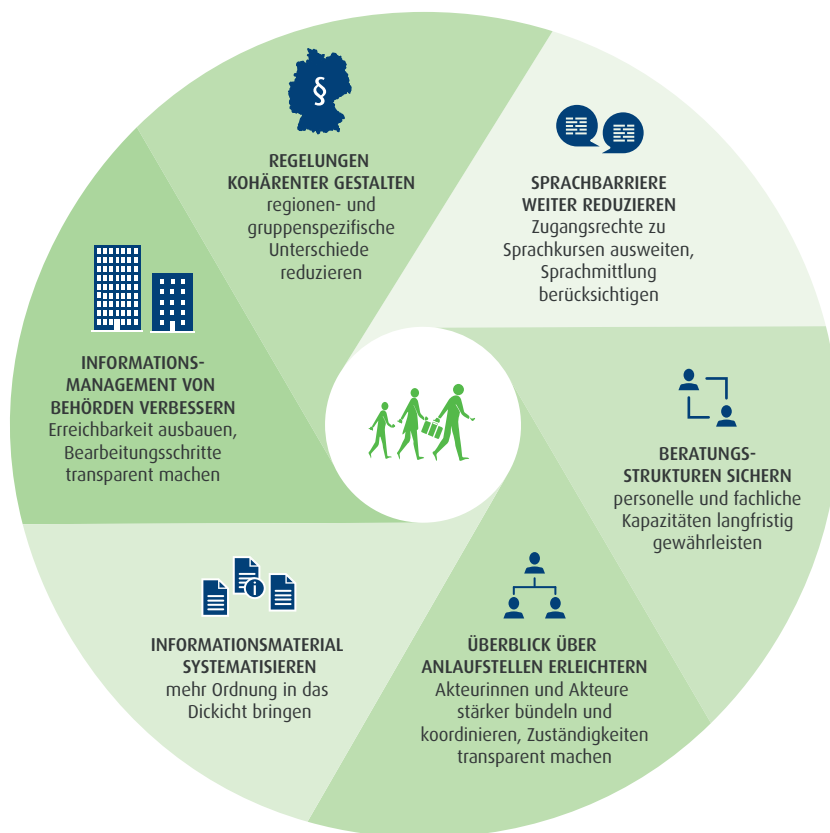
§

REGELUNGEN KOHÄRENTER GESTALTEN
regionen- und gruppenspezifische Unterschiede reduzieren

SPRACHBARRIERE WEITER REDUZIEREN
Zugangsrechte zu Sprachkursen ausweiten, Sprachmittlung berücksichtigen

INFORMATIONS-MANAGEMENT VON BEHÖRDEN VERBESSERN
Erreichbarkeit ausbauen, Bearbeitungsschritte transparent machen

BERATUNGS-STRUKTUREN SICHERN
personelle und fachliche Kapazitäten langfristig gewährleisten

INFORMATIONSMATERIAL SYSTEMATISIEREN
mehr Ordnung in das Dickicht bringen

ÜBERBLICK ÜBER ANLAUFSTELLEN ERLEICHTERN
Akteurinnen und Akteure stärker bündeln und koordinieren, Zuständigkeiten transparent machen